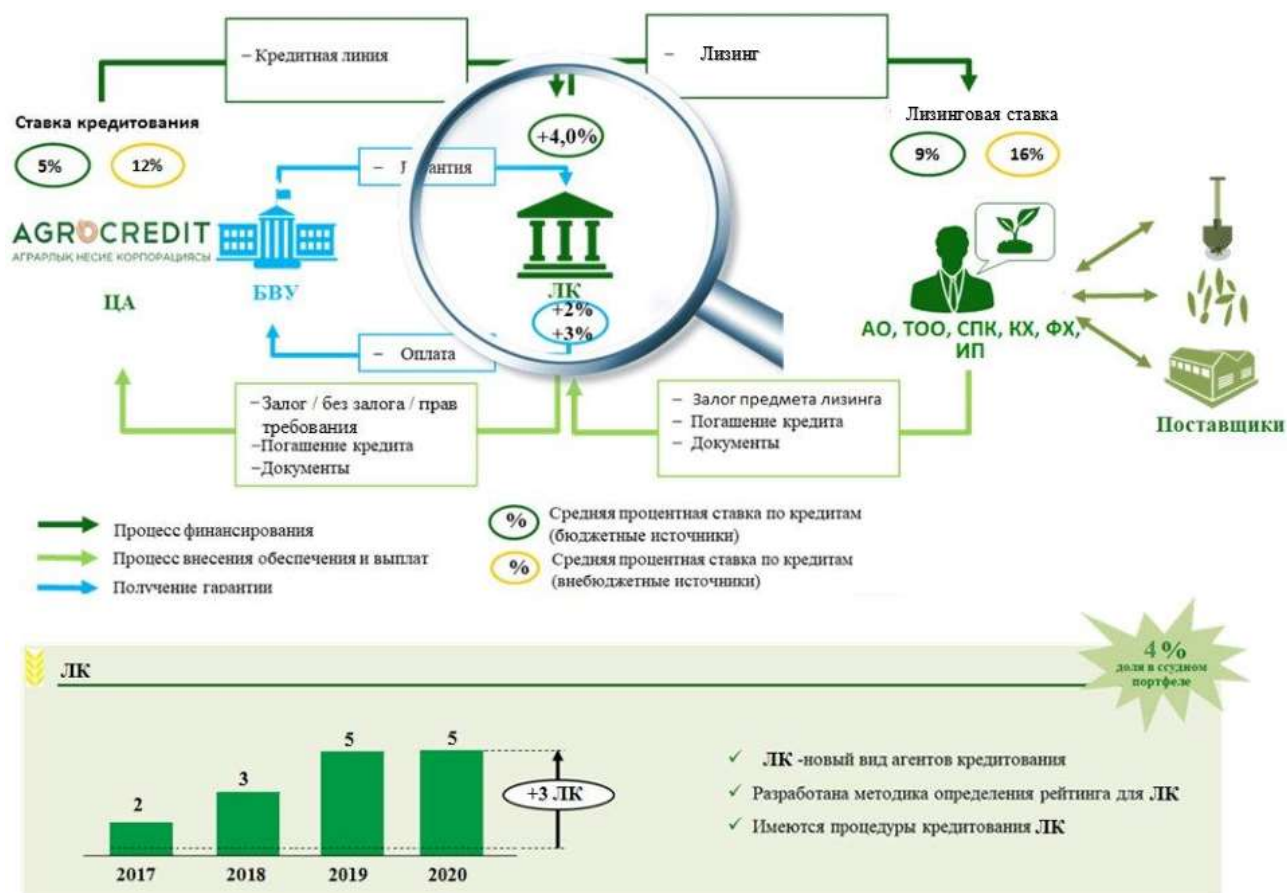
– Кредитная линия

– Лизинг

Ставка кредитования

5%

12%

+4,0%

Лизинговая ставка

9%

16%

– Г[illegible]антия

AGROCREDIT

АГРАРЛЫҚ НЕСИЕ КОРПОРАЦИЯСЫ

ЦА

БВУ

ЛК

+2%

+3%

АО, ТОО, СПК, КХ, ФХ, ИП

– Оплата

–Залог / без залога / прав требования
–Погашение кредита
–Документы

– Залог предмета лизинга
– Погашение кредита
– Документы

Поставщики

Процесс финансирования

Процесс внесения обеспечения и выплат

Получение гарантии

% Средняя процентная ставка по кредитам (бюджетные источники)

% Средняя процентная ставка по кредитам (внебюджетные источники)

ЛК

4 %
доля в ссудном портфеле

| 2017 | 2018 | 2019 | 2020 |
|---|---|---|---|
| 2 | 3 | 5 | 5 |

+3 ЛК

✓ ЛК -новый вид агентов кредитования

✓ Разработана методика определения рейтинга для ЛК

✓ Имеются процедуры кредитования ЛК